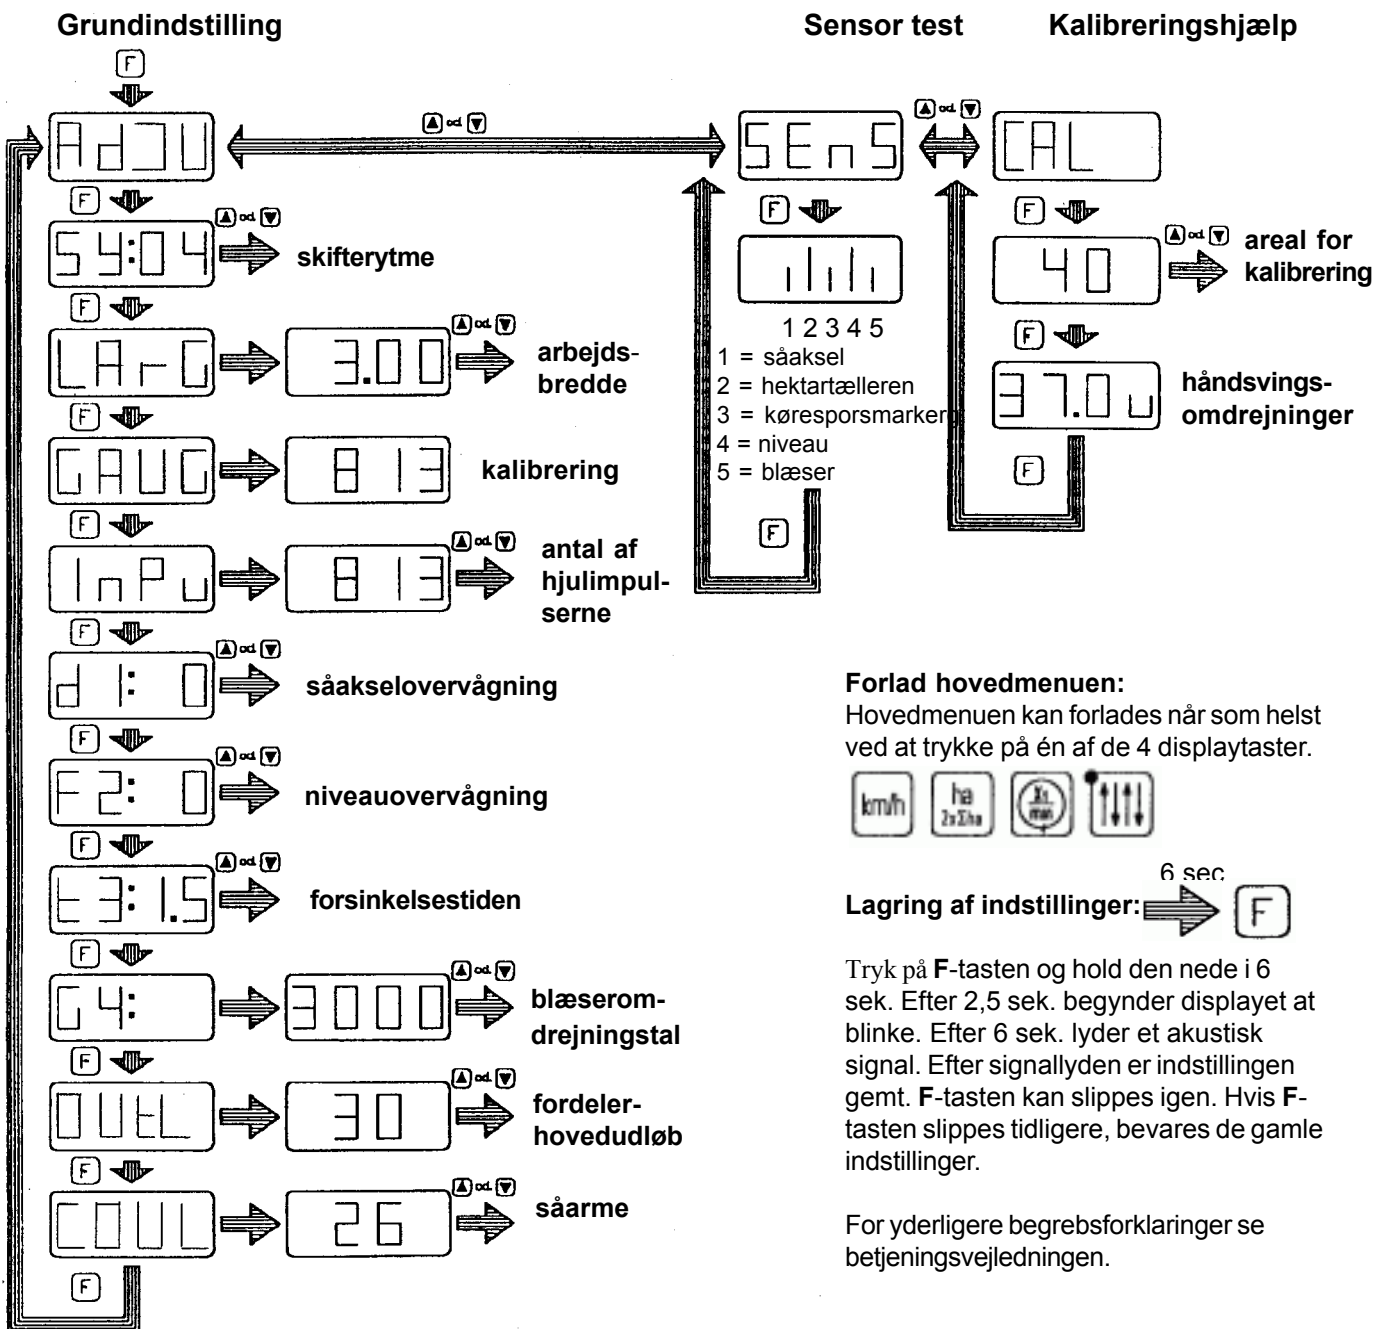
Grundindstilling

Sensor test

Kalibreringshjælp

F

AdJU

▲ od ▼

SEnS

▲ od ▼

CAL

F

54:04

▲ od ▼

skifterytme

F

LArG

3.00

▲ od ▼

arbejdsbredde

F

GAUG

813

kalibrering

F

InPu

813

▲ od ▼

antal af hjulimpulserne

F

d1: 0

▲ od ▼

såakselovervågning

F

F2: 0

▲ od ▼

niveauovervågning

F

t3: 1.5

▲ od ▼

forsinkelsestiden

F

G4:

3000

▲ od ▼

blæseromdrejningstal

F

OUtL

30

▲ od ▼

fordelerhovedudløb

F

COUL

26

▲ od ▼

såarme

F

F

1 2 3 4 5
1 = såaksel
2 = hektartælleren
3 = køresporsmarkering
4 = niveau
5 = blæser

F

F

40

▲ od ▼

areal for kalibrering

F

37.0u

håndsvingsomdrejninger

F

Forlad hovedmenuen:
Hovedmenuen kan forlades når som helst ved at trykke på én af de 4 displaytaster.

km/h ha

6 sec

Lagring af indstillinger: F

Tryk på F-tasten og hold den nede i 6 sek. Efter 2,5 sek. begynder displayet at blinke. Efter 6 sek. lyder et akustisk signal. Efter signallyden er indstillingen gemt. F-tasten kan slippes igen. Hvis F-tasten slippes tidligere, bevares de gamle indstillinger.

For yderligere begrebsforklaringer se betjeningsvejledningen.